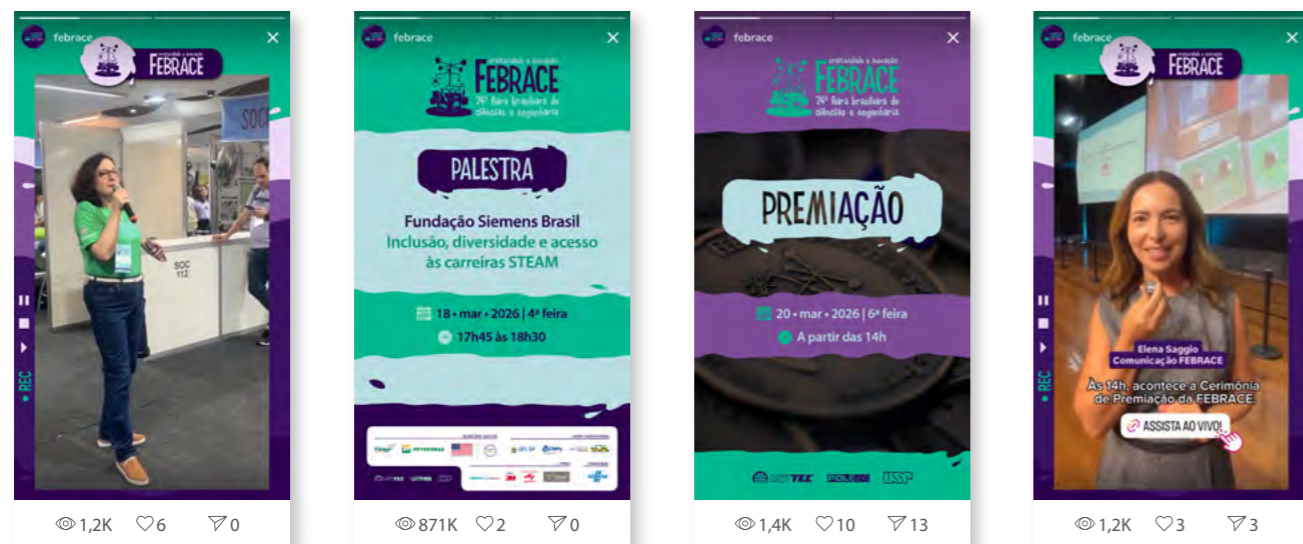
febrace
criatividade e inovação
FEBRACE
SOC
SOC 112
REC
1,2K 6 0

febrace
criatividade e inovação
FEBRACE
24ª feira brasileira de ciências e engenharia
PALESTRA
Fundação Siemens Brasil
Inclusão, diversidade e acesso às carreiras STEAM
18 • mar • 2026 | 4ª feira
17h45 às 18h30
871K 2 0

febrace
criatividade e inovação
FEBRACE
24ª feira brasileira de ciências e engenharia
PREMIAÇÃO
20 • mar • 2026 | 6ª feira
A partir das 14h
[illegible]TEC POLI USP
1,4K 10 13

febrace
criatividade e inovação
FEBRACE
REC
Elena Saggio
Comunicação FEBRACE
Às 14h, acontece a Cerimônia de Premiação da FEBRACE
ASSISTA AO VIVO!
1,2K 3 3